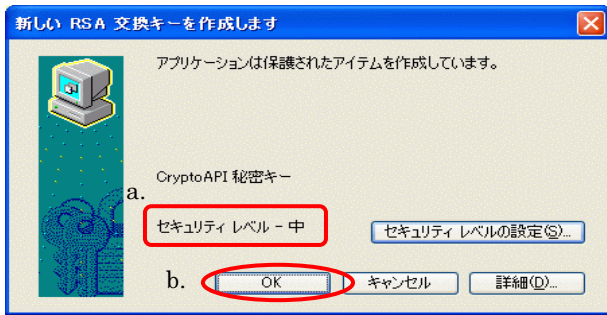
新しい RSA 交換キーを作成します

アプリケーションは保護されたアイテムを作成しています。

CryptoAPI 秘密キー

a.

セキュリティ レベル - 中

セキュリティ レベルの設定(S)...

b.

OK

キャンセル

詳細(D)...